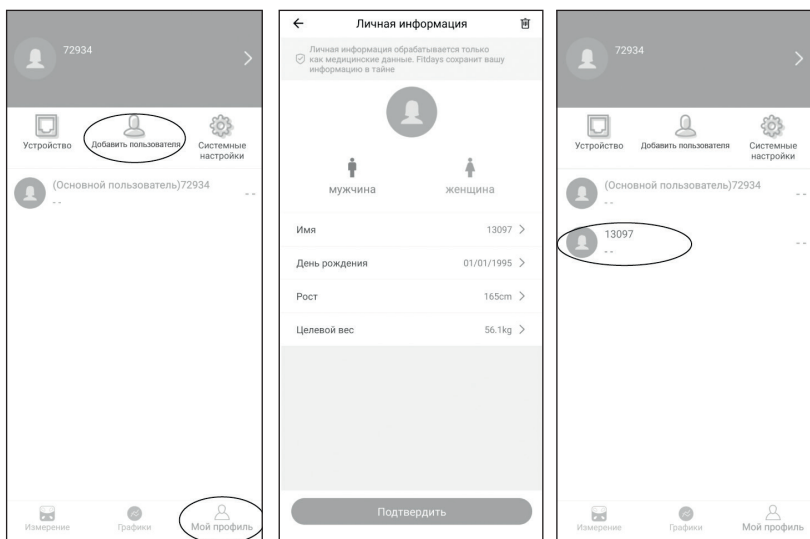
72934

Устройство Добавить пользователя Системные настройки

(Основной пользователь)72934
- -
- -

Измерение Графики Мой профиль

Личная информация

Личная информация обрабатывается только как медицинские данные. Fitdays сохранит вашу информацию в тайне

мужчина женщина

Имя 13097

День рождения 01/01/1995

Рост 165cm

Целевой вес 56.1kg

Подтвердить

72934

Устройство Добавить пользователя Системные настройки

(Основной пользователь)72934
- -
- -

13097
- -
- -

Измерение Графики Мой профиль